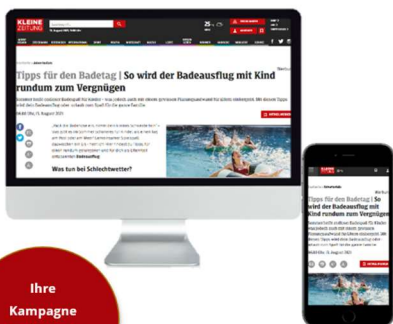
KLEINE ZEITUNG

Tipps für den Badetag | So wird der Badeausflug mit Kind rundum zum Vergnügen

Was tun bei Schlechtwetter?

Tipps für den Badetag | So wird der Badeausflug mit Kind rundum zum Vergnügen

Ihre Kampagne